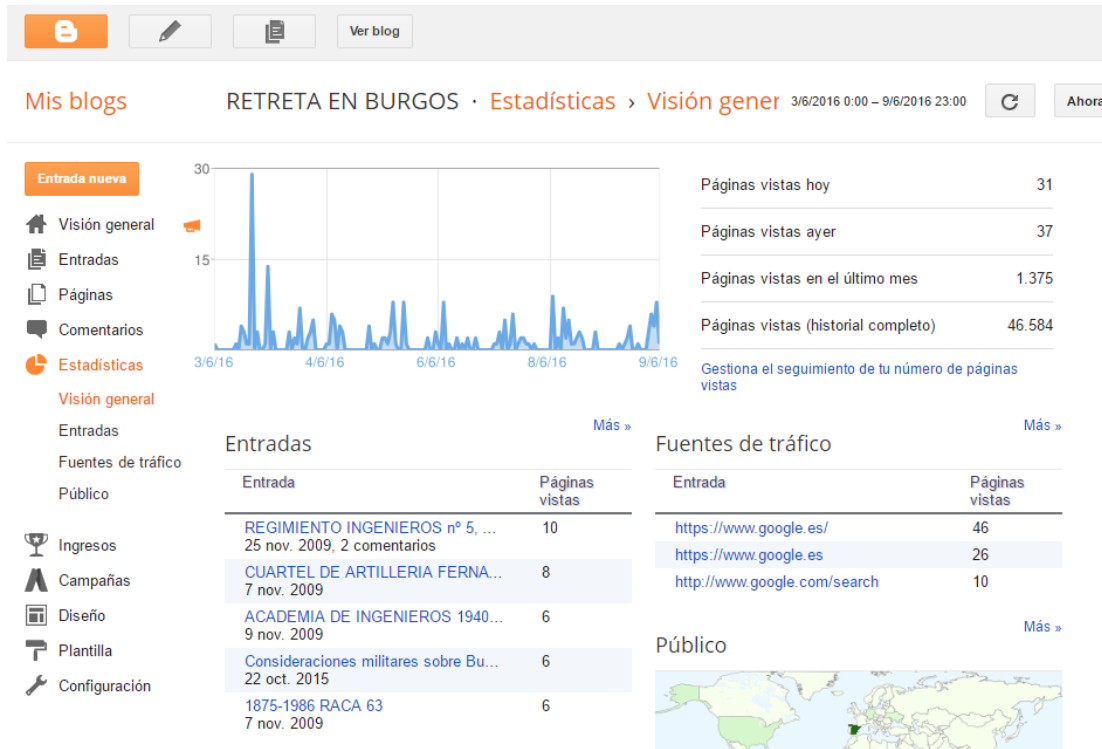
Ver blog

Mis blogs

RETRETA EN BURGOS · Estadísticas › Visión gener 3/6/2016 0:00 – 9/6/2016 23:00

Ahora

Entrada nueva

Visión general

Entradas

Páginas

Comentarios

Estadísticas

Visión general

Entradas

Fuentes de tráfico

Público

Ingresos

Campañas

Diseño

Plantilla

Configuración

30

15

3/6/16 4/6/16 6/6/16 8/6/16 9/6/16

| Páginas vistas hoy | 31 |
|---|---|
| Páginas vistas ayer | 37 |
| Páginas vistas en el último mes | 1.375 |
| Páginas vistas (historial completo) | 46.584 |

Gestiona el seguimiento de tu número de páginas vistas

Más »

Entradas

| Entrada | Páginas vistas |
|---|---|
| REGIMIENTO INGENIEROS nº 5, ... 25 nov. 2009, 2 comentarios | 10 |
| CUARTEL DE ARTILLERIA FERNA... 7 nov. 2009 | 8 |
| ACADEMIA DE INGENIEROS 1940... 9 nov. 2009 | 6 |
| Consideraciones militares sobre Bu... 22 oct. 2015 | 6 |
| 1875-1986 RACA 63 7 nov. 2009 | 6 |

Más »

Fuentes de tráfico

| Entrada | Páginas vistas |
|---|---|
| https://www.google.es/ | 46 |
| https://www.google.es | 26 |
| http://www.google.com/search | 10 |

Más »

Público